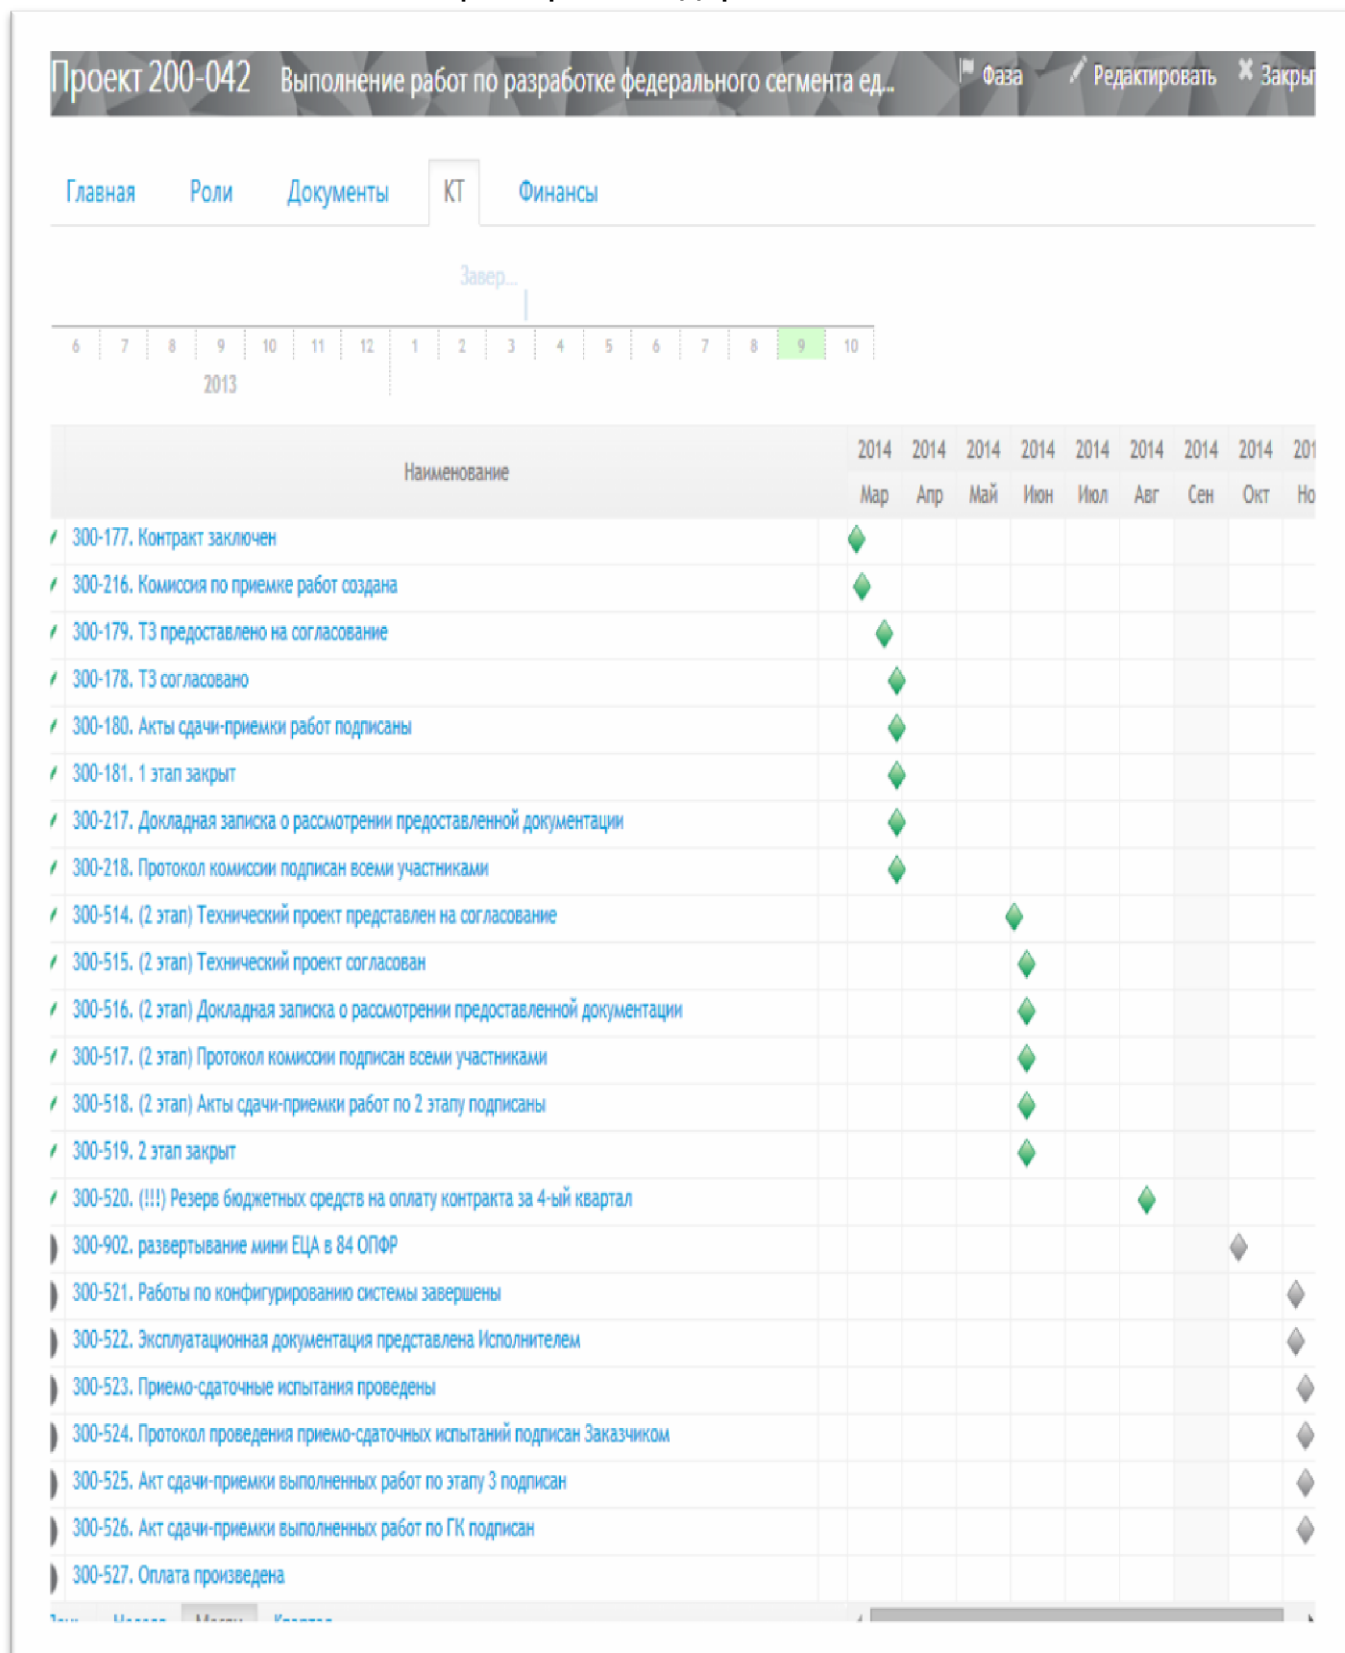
Проект 200-042 Выполнение работ по разработке федерального сегмента ед...

Фаза Редактировать Закры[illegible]

Главная Роли Документы КТ Финансы

Завер...

6 7 8 9 10 11 12 1 2 3 4 5 6 7 8 9 10

2013

| Наименование | 2014 Мар | 2014 Апр | 2014 Май | 2014 Июн | 2014 Июл | 2014 Авг | 2014 Сен | 2014 Окт | 201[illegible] Но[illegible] |
|---|---|---|---|---|---|---|---|---|---|
| 300-177. Контракт заключен | | | | | | | | | |
| 300-216. Комиссия по приемке работ создана | | | | | | | | | |
| 300-179. ТЗ предоставлено на согласование | | | | | | | | | |
| 300-178. ТЗ согласовано | | | | | | | | | |
| 300-180. Акты сдачи-приемки работ подписаны | | | | | | | | | |
| 300-181. 1 этап закрыт | | | | | | | | | |
| 300-217. Докладная записка о рассмотрении предоставленной документации | | | | | | | | | |
| 300-218. Протокол комиссии подписан всеми участниками | | | | | | | | | |
| 300-514. (2 этап) Технический проект представлен на согласование | | | | | | | | | |
| 300-515. (2 этап) Технический проект согласован | | | | | | | | | |
| 300-516. (2 этап) Докладная записка о рассмотрении предоставленной документации | | | | | | | | | |
| 300-517. (2 этап) Протокол комиссии подписан всеми участниками | | | | | | | | | |
| 300-518. (2 этап) Акты сдачи-приемки работ по 2 этапу подписаны | | | | | | | | | |
| 300-519. 2 этап закрыт | | | | | | | | | |
| 300-520. (!!!) Резерв бюджетных средств на оплату контракта за 4-ый квартал | | | | | | | | | |
| 300-902. развертывание мини ЕЦА в 84 ОПФР | | | | | | | | | |
| 300-521. Работы по конфигурированию системы завершены | | | | | | | | | |
| 300-522. Эксплуатационная документация представлена Исполнителем | | | | | | | | | |
| 300-523. Приемо-сдаточные испытания проведены | | | | | | | | | |
| 300-524. Протокол проведения приемо-сдаточных испытаний подписан Заказчиком | | | | | | | | | |
| 300-525. Акт сдачи-приемки выполненных работ по этапу 3 подписан | | | | | | | | | |
| 300-526. Акт сдачи-приемки выполненных работ по ГК подписан | | | | | | | | | |
| 300-527. Оплата произведена | | | | | | | | | |

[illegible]